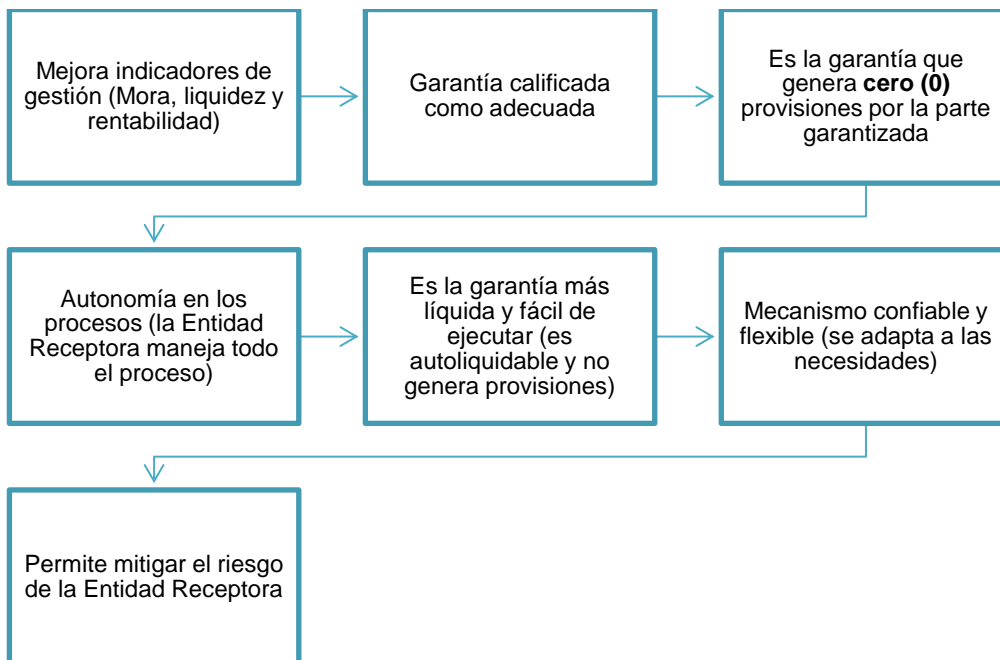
Mejora indicadores de gestión (Mora, liquidez y rentabilidad)

Garantía calificada como adecuada

Es la garantía que genera **cero (0)** provisiones por la parte garantizada

Autonomía en los procesos (la Entidad Receptora maneja todo el proceso)

Es la garantía más líquida y fácil de ejecutar (es autoliquidable y no genera provisiones)

Mecanismo confiable y flexible (se adapta a las necesidades)

Permite mitigar el riesgo de la Entidad Receptora